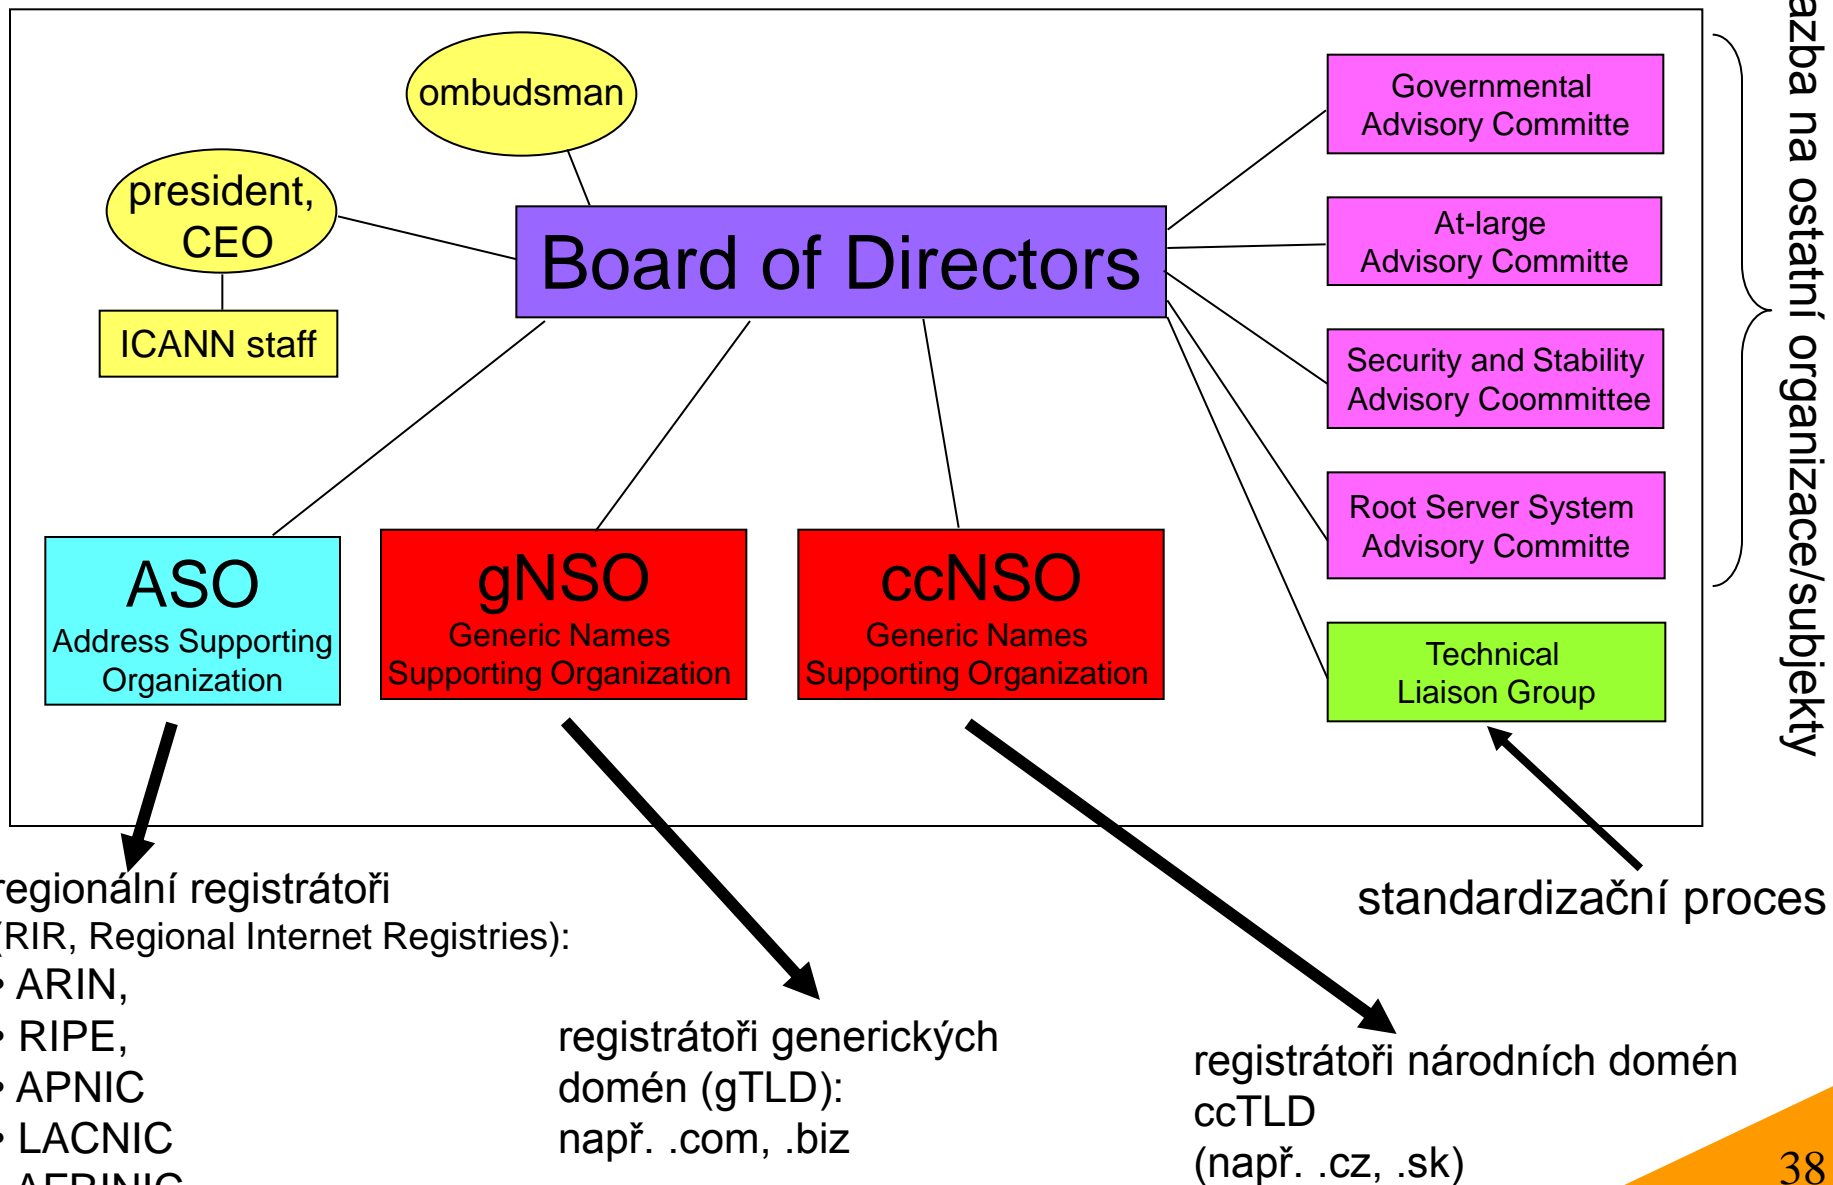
ombudsman

president, CEO

ICANN staff

Board of Directors

Governmental Advisory Committe

At-large Advisory Committe

Security and Stability Advisory Coommittee

Root Server System Advisory Committe

Technical Liaison Group

azba na ostatní organizace/subjekty

ASO
Address Supporting Organization

gNSO
Generic Names Supporting Organization

ccNSO
Generic Names Supporting Organization

regionální registrátoři
(RIR, Regional Internet Registries):
• ARIN,
• RIPE,
• APNIC
• LACNIC
• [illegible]

registrátoři generických domén (gTLD):
např. .com, .biz

registrátoři národních domén ccTLD
(např. .cz, .sk)

standardizační proces

38